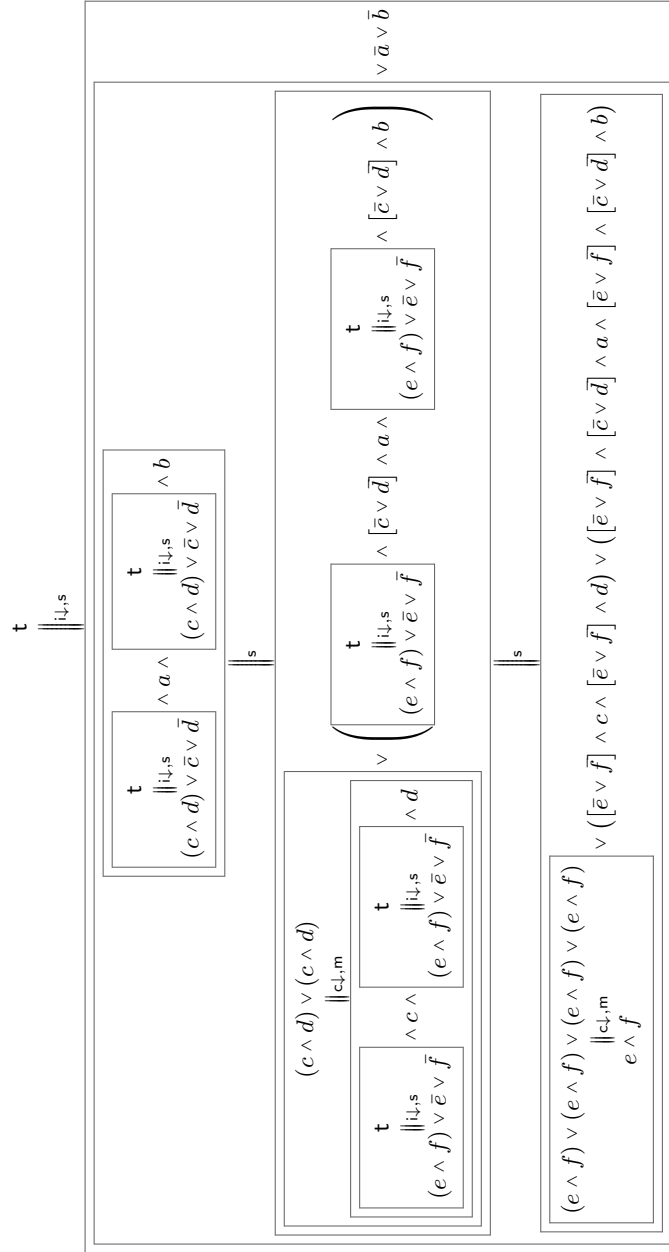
$\mathsf{t}$
$\|^{\mathsf{i}\downarrow,\mathsf{s}}$

$\mathsf{t}$ $\|^{\mathsf{i}\downarrow,\mathsf{s}}$ $(c \wedge d) \vee \bar{c} \vee \bar{d}$ $\wedge\, a \,\wedge$ $\mathsf{t}$ $\|^{\mathsf{i}\downarrow,\mathsf{s}}$ $(c \wedge d) \vee \bar{c} \vee \bar{d}$ $\wedge\, b$

$\|^{\mathsf{s}}$

$(c \wedge d) \vee (c \wedge d)$ $\|^{\mathsf{c}\downarrow,\mathsf{m}}$ $\mathsf{t}$ $\|^{\mathsf{i}\downarrow,\mathsf{s}}$ $(e \wedge f) \vee \bar{e} \vee \bar{f}$ $\wedge\, c \,\wedge$ $\mathsf{t}$ $\|^{\mathsf{i}\downarrow,\mathsf{s}}$ $(e \wedge f) \vee \bar{e} \vee \bar{f}$ $\wedge\, d$ $\vee$ $\Bigg($ $\mathsf{t}$ $\|^{\mathsf{i}\downarrow,\mathsf{s}}$ $(e \wedge f) \vee \bar{e} \vee \bar{f}$ $\wedge\, [\bar{c} \vee \bar{d}] \wedge a \,\wedge$ $\mathsf{t}$ $\|^{\mathsf{i}\downarrow,\mathsf{s}}$ $(e \wedge f) \vee \bar{e} \vee \bar{f}$ $\wedge\, [\bar{c} \vee \bar{d}] \wedge b$ $\Bigg)$

$\|^{\mathsf{s}}$

$(e \wedge f) \vee (e \wedge f) \vee (e \wedge f) \vee (e \wedge f)$ $\|^{\mathsf{c}\downarrow,\mathsf{m}}$ $e \wedge f$ $\vee\, ([\bar{e} \vee \bar{f}] \wedge c \wedge [\bar{e} \vee \bar{f}] \wedge d) \vee ([\bar{e} \vee \bar{f}] \wedge [\bar{c} \vee \bar{d}] \wedge a \wedge [\bar{e} \vee \bar{f}] \wedge [\bar{c} \vee \bar{d}] \wedge b)$

$\vee\, \bar{a} \vee \bar{b}$